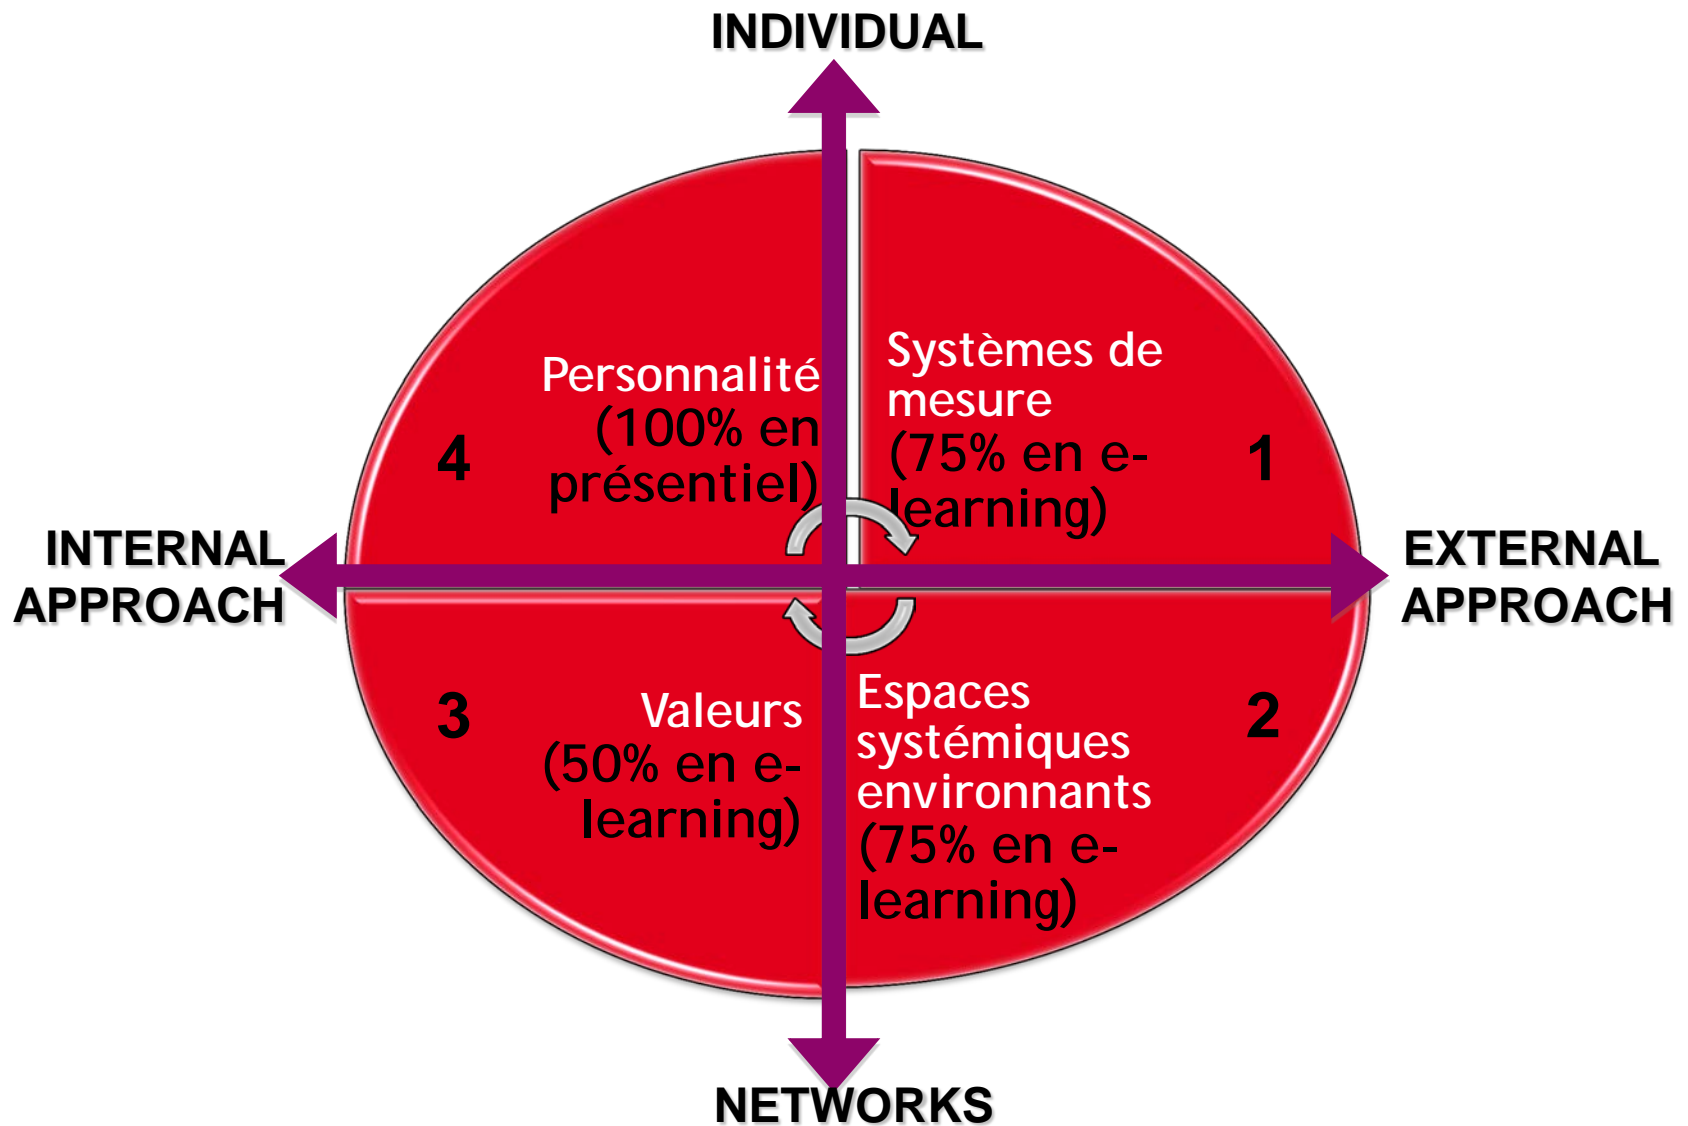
INDIVIDUAL

4

Personnalité (100% en présentiel)

Systèmes de mesure (75% en e-learning)

1

INTERNAL APPROACH

EXTERNAL APPROACH

3

Valeurs (50% en e-learning)

Espaces systémiques environnants (75% en e-learning)

2

NETWORKS